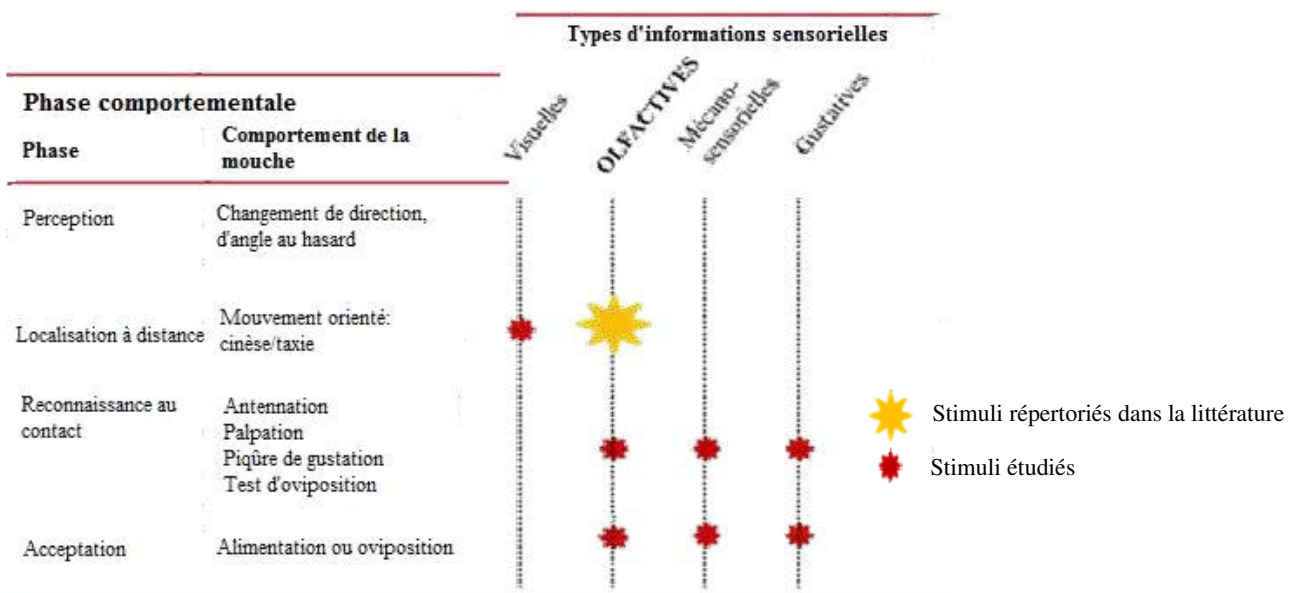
Types d'informations sensorielles

Phase comportementale

| Phase | Comportement de la mouche | Visuelles | OLFACTIVES | Mécano-sensorielles | Gustatives |
|---|---|---|---|---|---|
| Perception | Changement de direction, d'angle au hasard | | | | |
| Localisation à distance | Mouvement orienté: cinèse/taxie | | | | |
| Reconnaissance au contact | Antennation Palpation Piqûre de gustation Test d'oviposition | | | | |
| Acceptation | Alimentation ou oviposition | | | | |

Stimuli répertoriés dans la littérature

Stimuli étudiés